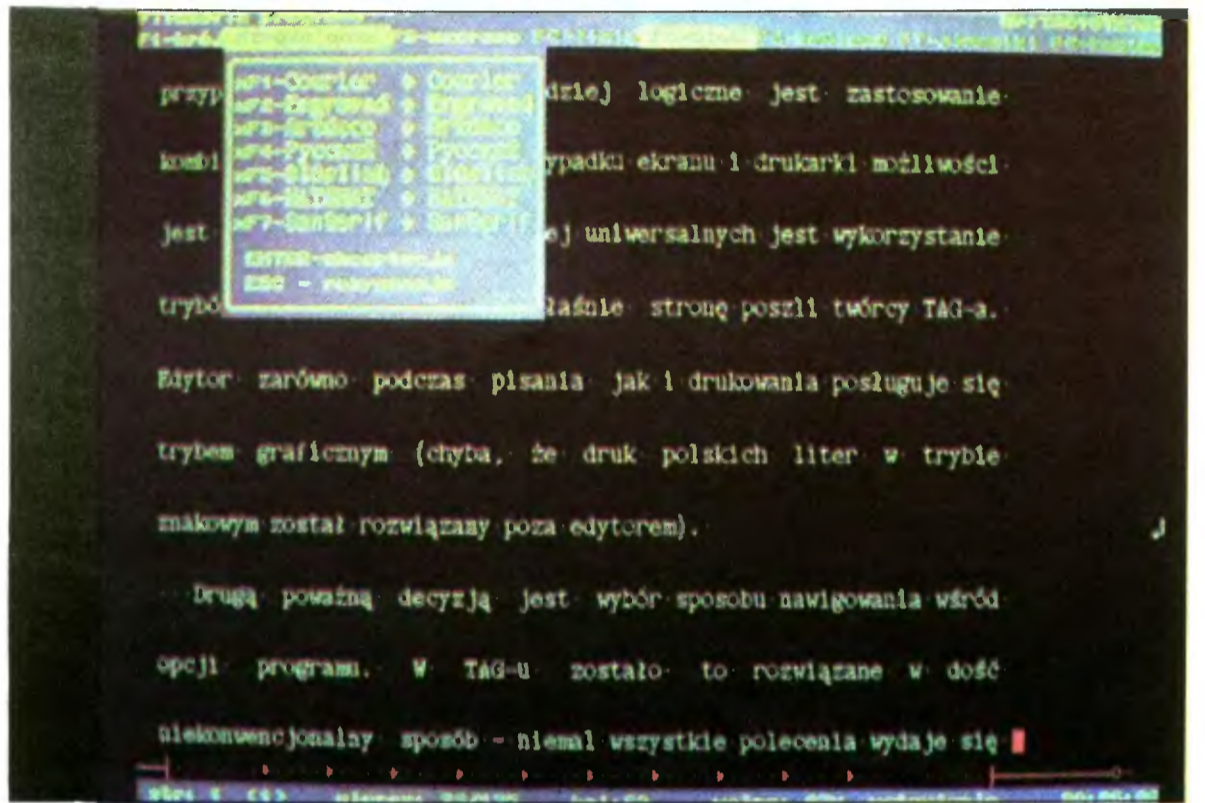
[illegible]

przyp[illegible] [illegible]dziej logiczne jest zastosowanie

kombi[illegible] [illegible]ypadku ekranu i drukarki możliwości

jest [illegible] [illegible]ej uniwersalnych jest wykorzystanie

trybó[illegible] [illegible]łaśnie stronę poszli twórcy TAG-a.

Edytor zarówno podczas pisania jak i drukowania posługuje się

trybem graficznym (chyba, że druk polskich liter w trybie

znakowym został rozwiązany poza edytorem).

Drugą poważną decyzją jest wybór sposobu nawigowania wśród

opcji programu. W TAG-u zostało to rozwiązane w dość

niekonwencjonalny sposób - niemal wszystkie polecenia wydaje się

aF1-Courier ▸ Courier
aF2-Engraved ▸ Engraved
aF3-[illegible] ▸ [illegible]
aF4-Pyszczek ▸ Pyszczek
aF5-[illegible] ▸ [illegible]
aF6-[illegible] ▸ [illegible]
aF7-SanSerif ▸ SanSerif
ENTER-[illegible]
ESC - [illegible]

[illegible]